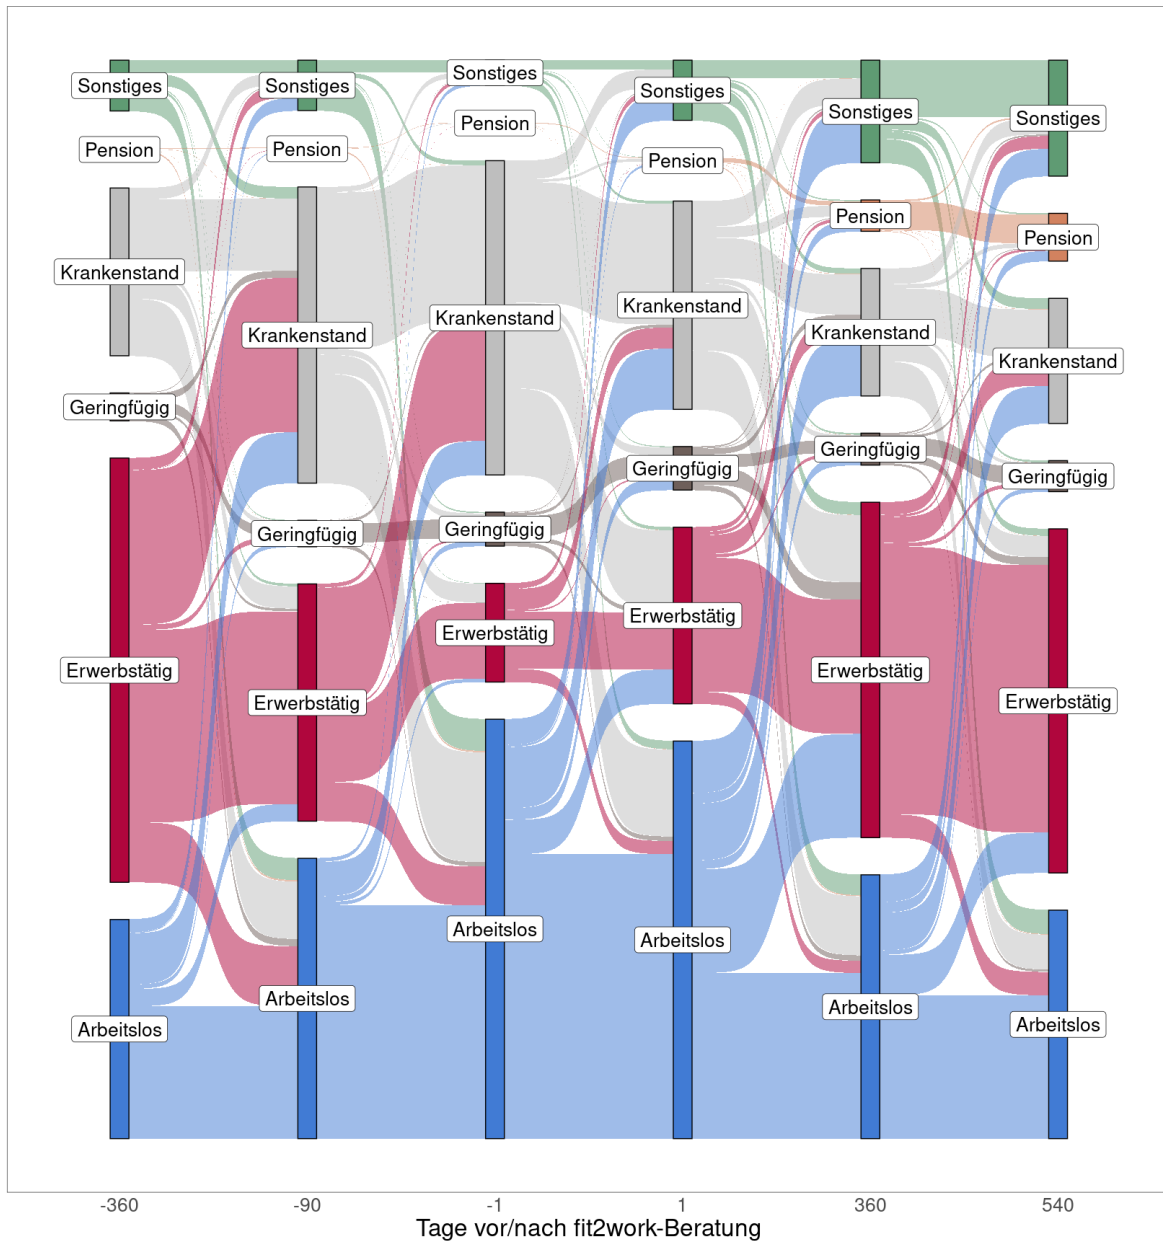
Sonstiges
Pension
Krankenstand
Geringfügig
Erwerbstätig
Arbeitslos

Sonstiges
Pension
Krankenstand
Geringfügig
Erwerbstätig
Arbeitslos

Sonstiges
Pension
Krankenstand
Geringfügig
Erwerbstätig
Arbeitslos

Sonstiges
Pension
Krankenstand
Geringfügig
Erwerbstätig
Arbeitslos

Sonstiges
Pension
Krankenstand
Geringfügig
Erwerbstätig
Arbeitslos

Sonstiges
Pension
Krankenstand
Geringfügig
Erwerbstätig
Arbeitslos

-360
-90
-1
1
360
540
Tage vor/nach fit2work-Beratung